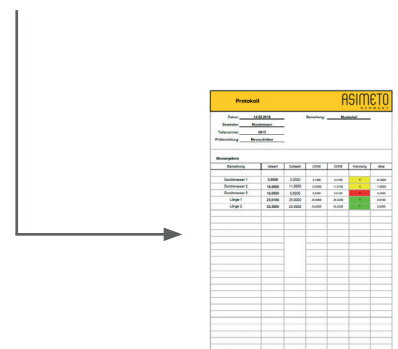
Protokoll

ASIMETO
GERMANY

Datum: 14.02.2016
Bearbeiter: Mustermann
Teilenummer: 0815
Prüfeinrichtung: Messschieber

Bemerkung: Musterteil

Messergebnis

| Bemerkung | Istwert | Sollwert | USW | OGW | Kennung | Abw |
|---|---|---|---|---|---|---|
| Durchmesser 1 | 3,0000 | 3,2000 | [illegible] | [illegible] | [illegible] | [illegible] |
| Durchmesser 2 | 10,9500 | 11,0000 | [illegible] | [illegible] | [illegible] | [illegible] |
| Durchmesser 3 | 10,0000 | 5,0000 | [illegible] | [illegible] | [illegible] | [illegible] |
| Länge 1 | 25,0100 | 25,0000 | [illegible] | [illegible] | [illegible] | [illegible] |
| Länge 2 | 22,0000 | 22,0000 | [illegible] | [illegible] | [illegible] | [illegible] |